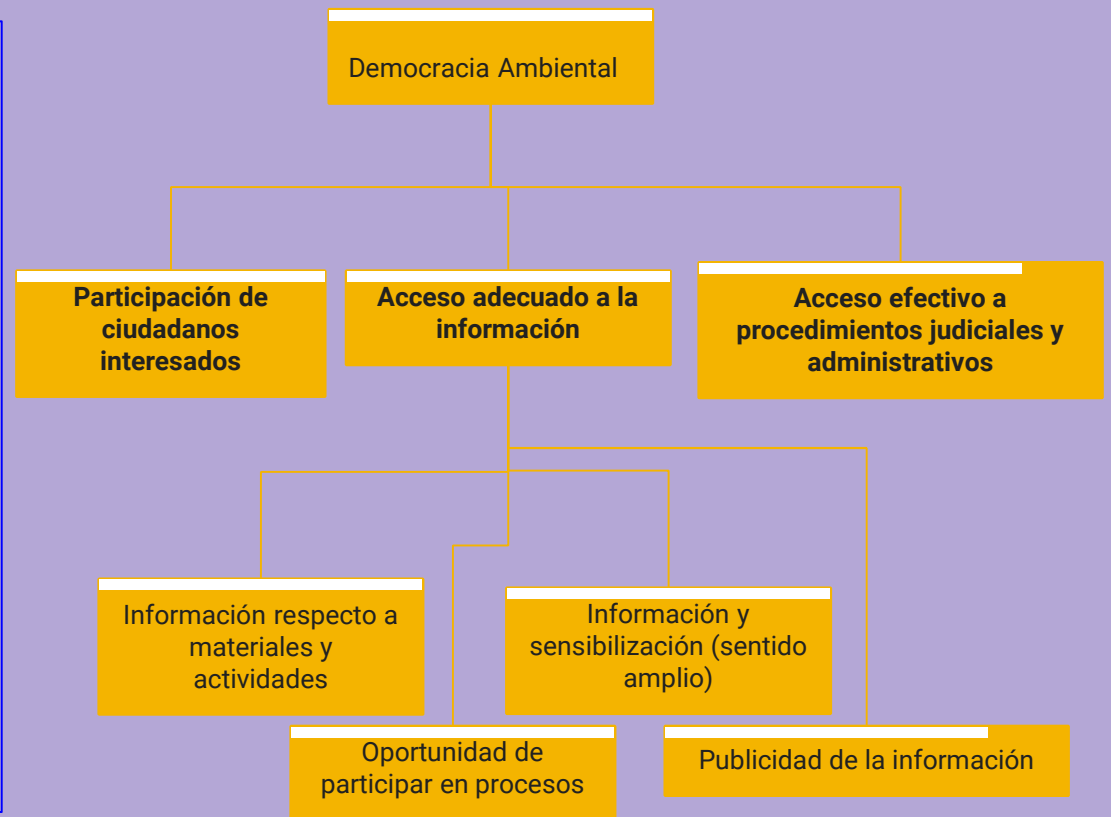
Democracia Ambiental

**Participación de ciudadanos interesados**

**Acceso adecuado a la información**

**Acceso efectivo a procedimientos judiciales y administrativos**

Información respecto a materiales y actividades

Información y sensibilización (sentido amplio)

Oportunidad de participar en procesos

Publicidad de la información